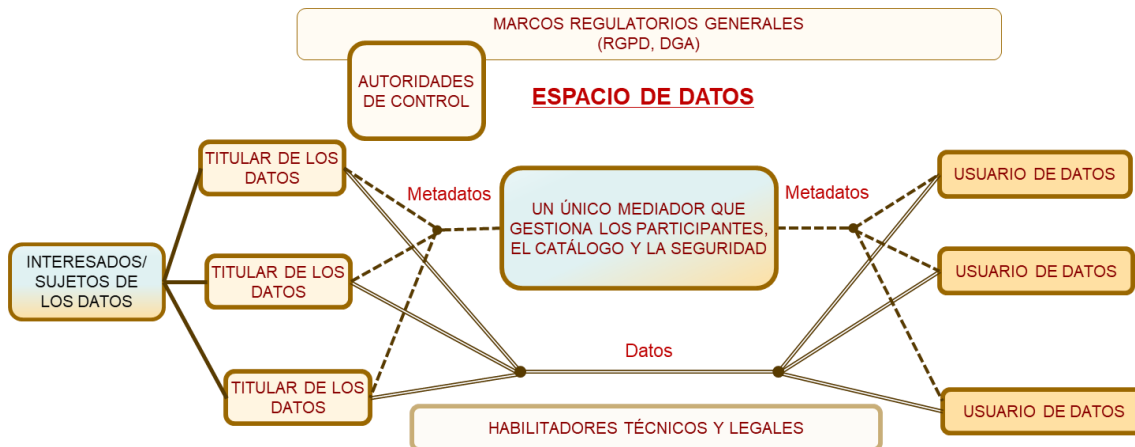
MARCOS REGULATORIOS GENERALES
(RGPD, DGA)

AUTORIDADES DE CONTROL

ESPACIO DE DATOS

TITULAR DE LOS DATOS

Metadatos

UN ÚNICO MEDIADOR QUE GESTIONA LOS PARTICIPANTES, EL CATÁLOGO Y LA SEGURIDAD

Metadatos

USUARIO DE DATOS

INTERESADOS/ SUJETOS DE LOS DATOS

TITULAR DE LOS DATOS

USUARIO DE DATOS

Datos

TITULAR DE LOS DATOS

USUARIO DE DATOS

HABILITADORES TÉCNICOS Y LEGALES